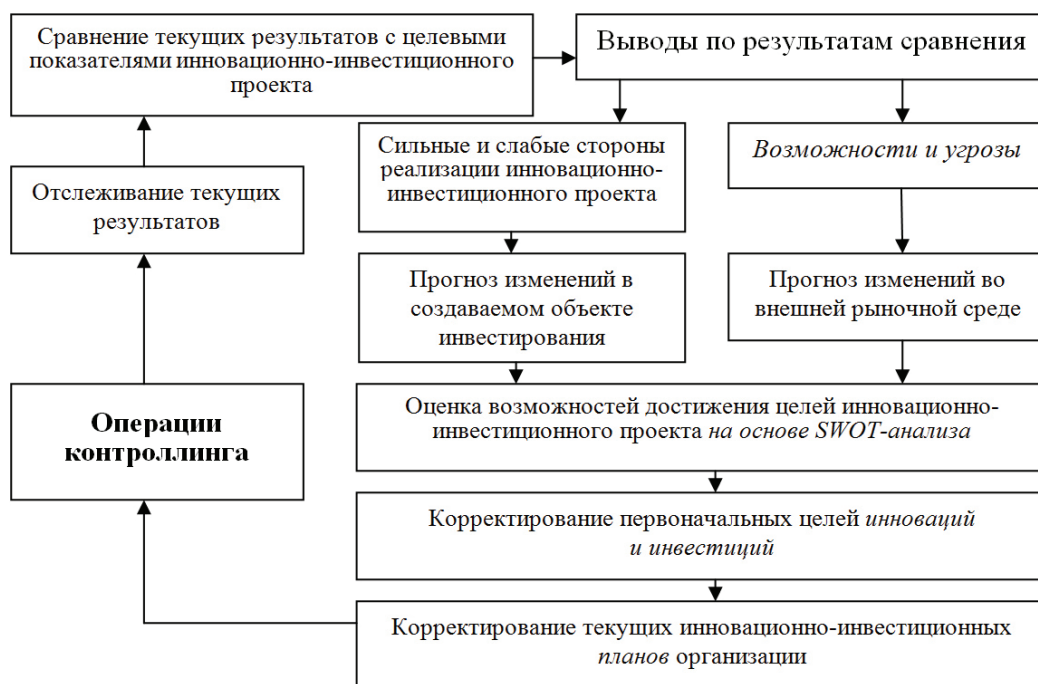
Сравнение текущих результатов с целевыми показателями инновационно-инвестиционного проекта

Выводы по результатам сравнения

Сильные и слабые стороны реализации инновационно-инвестиционного проекта

Возможности и угрозы

Отслеживание текущих результатов

Прогноз изменений в создаваемом объекте инвестирования

Прогноз изменений во внешней рыночной среде

Операции контроллинга

Оценка возможностей достижения целей инновационно-инвестиционного проекта на основе SWOT-анализа

Корректирование первоначальных целей инноваций и инвестиций

Корректирование текущих инновационно-инвестиционных планов организации